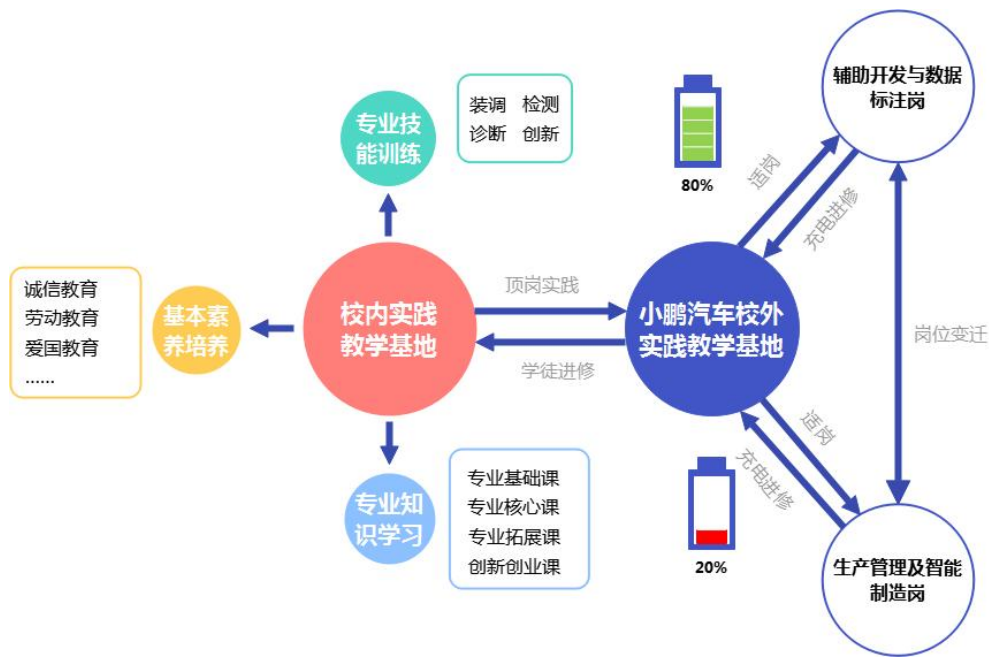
专业技能训练

装调 检测
诊断 创新

诚信教育
劳动教育
爱国教育
……

基本素养培养

校内实践教学基地

顶岗实践

学徒进修

小鹏汽车校外实践教学基地

专业知识学习

专业基础课
专业核心课
专业拓展课
创新创业课

80%

适岗

充电进修

辅助开发与数据标注岗

岗位变迁

适岗

充电进修

20%

生产管理及智能制造岗